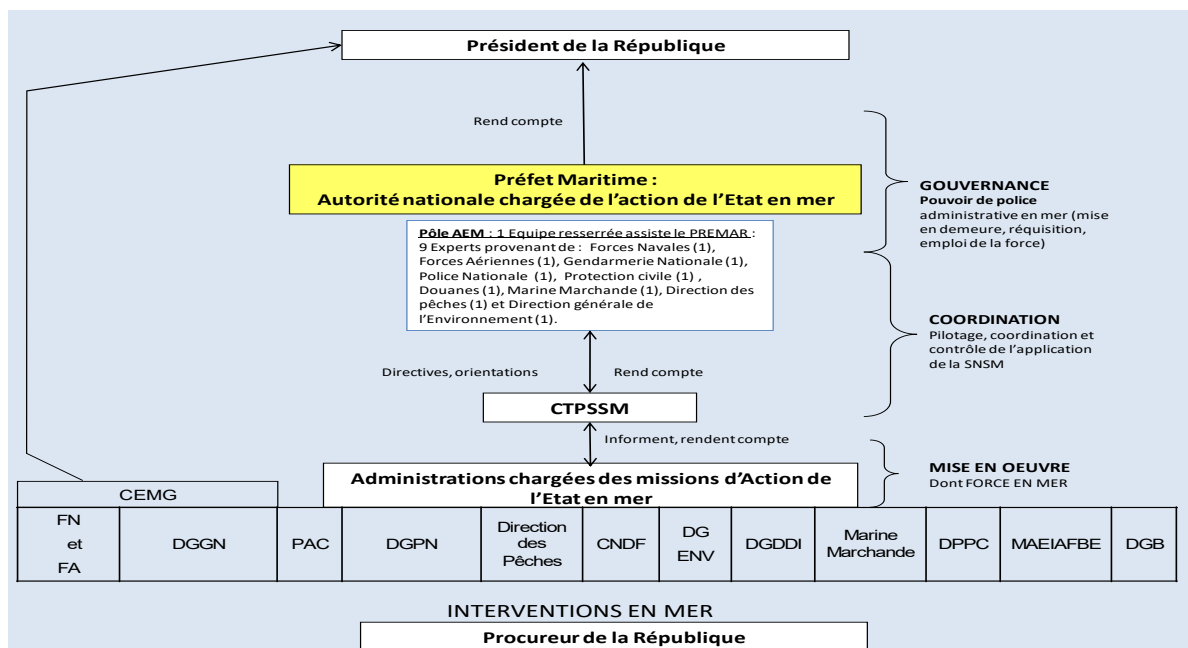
Président de la République

Rend compte

Préfet Maritime :
Autorité nationale chargée de l'action de l'Etat en mer

Pôle AEM : 1 Equipe resserrée assiste le PREMAR : 9 Experts provenant de : Forces Navales (1), Forces Aériennes (1), Gendarmerie Nationale (1), Police Nationale (1), Protection civile (1), Douanes (1), Marine Marchande (1), Direction des pêches (1) et Direction générale de l'Environnement (1).

GOUVERNANCE
Pouvoir de police administrative en mer (mise en demeure, réquisition, emploi de la force)

COORDINATION
Pilotage, coordination et contrôle de l'application de la SNSM

Directives, orientations

Rend compte

CTPSSM

Informent, rendent compte

MISE EN OEUVRE
Dont FORCE EN MER

CEMG

Administrations chargées des missions d'Action de l'Etat en mer

| FN et FA | DGGN | PAC | DGPN | Direction des Pêches | CNDF | DG ENV | DGDDI | Marine Marchande | DPPC | MAEIAFBE | DGB |
|---|---|---|---|---|---|---|---|---|---|---|---|

INTERVENTIONS EN MER

Procureur de la République